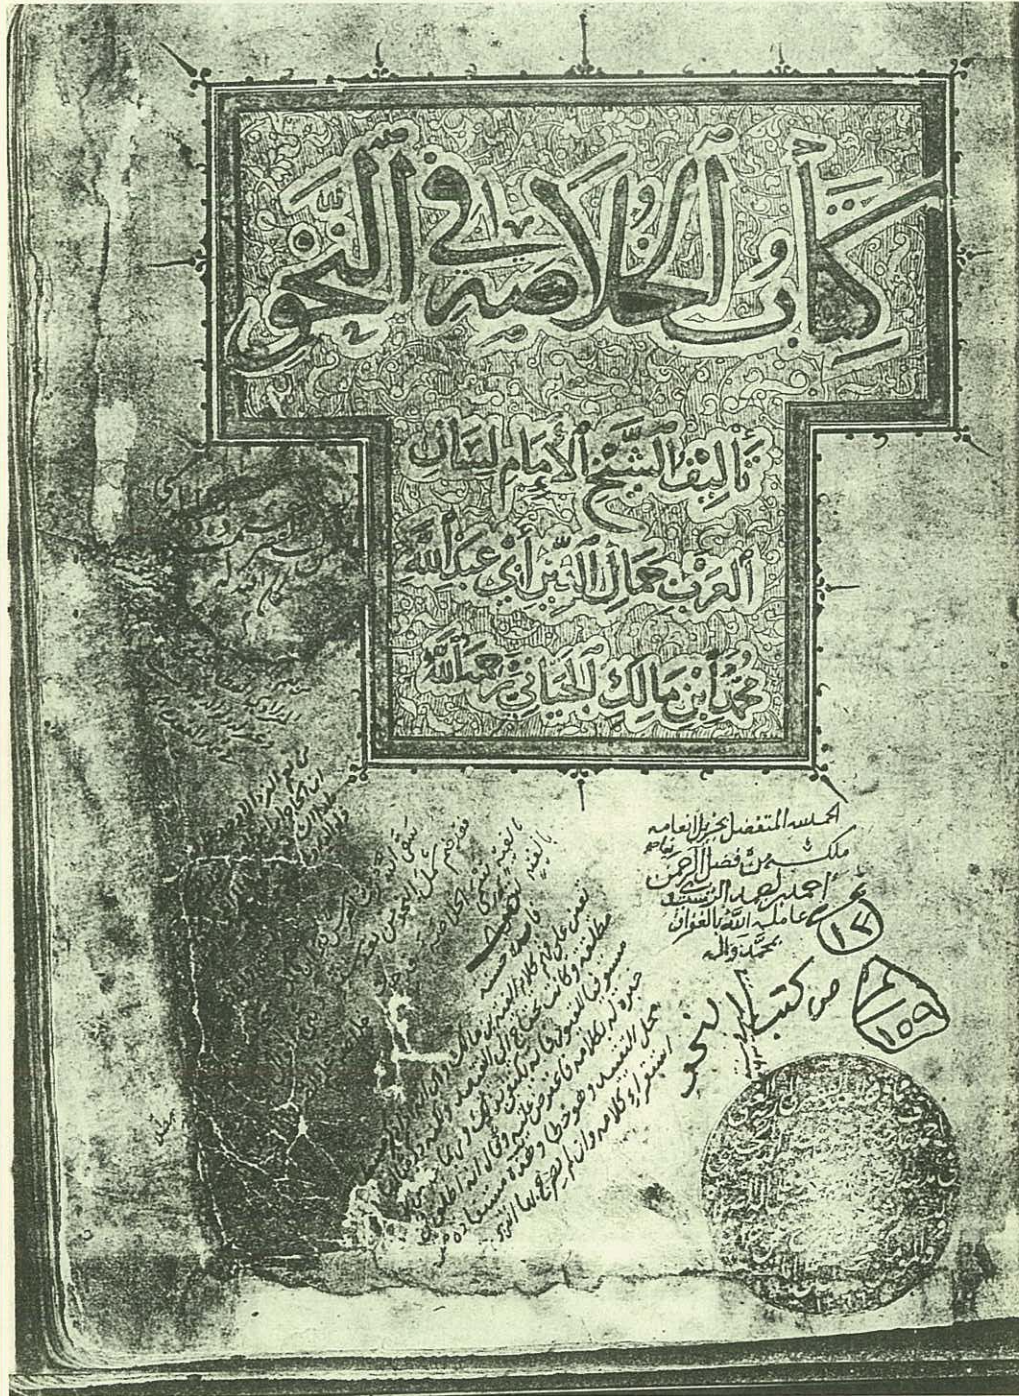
كتاب الخلاصة في النحو

تأليف الشيخ الإمام لسان العرب جمال الدين أبي عبد الله محمد بن مالك الجياني رحمه الله

الحمد لله المتفضل بجزيل انعامه
ملكه من فضل الرحمن
أحمد بن أسعد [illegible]
عامله الله بالغفران
بمحمد وآله

١٧

من كتب النحو

١٥٩

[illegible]